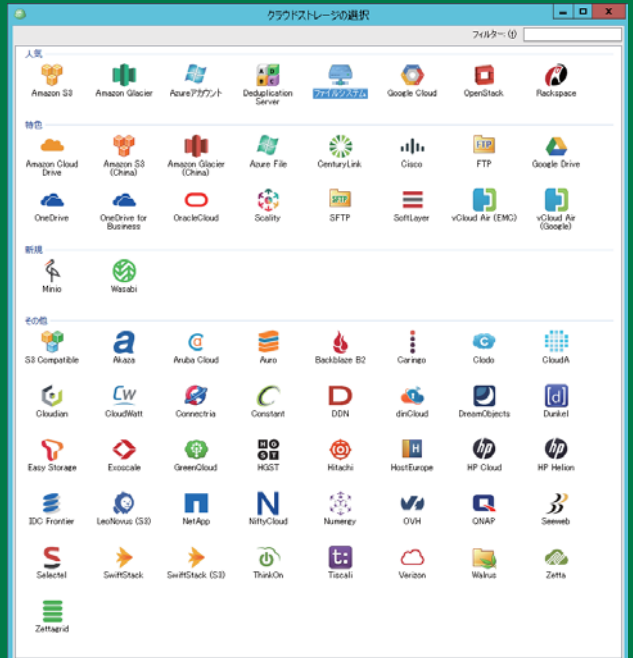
クラウドストレージの選択

フィルター: (f)

人気

Amazon S3
Amazon Glacier
Azureアカウント
Deduplication Server
ファイルシステム
Google Cloud
OpenStack
Rackspace

特色

Amazon Cloud Drive
Amazon S3 (China)
Amazon Glacier (China)
Azure File
CenturyLink
Cisco
FTP
Google Drive
OneDrive
OneDrive for Business
OracleCloud
Scality
SFTP
SoftLayer
vCloud Air (EMC)
vCloud Air (Google)

新規

Minio
Wasabi

その他

S3 Compatible
Akaza
Aruba Cloud
Auro
Backblaze B2
Caringo
Cledo
CloudA
Cloudian
CloudWatt
Connectria
Constant
DDN
dinCloud
DreamObjects
Dunkel
Easy Storage
Exoscale
GreenQloud
HGST
Hitachi
HostEurope
HP Cloud
HP Helion
IDC Frontier
LeoNovus (S3)
NetApp
NiftyCloud
Numergy
OVH
QNAP
Seeweb
Selectel
SwiftStack
SwiftStack (S3)
ThinkOn
Tiscali
Verizon
Walrus
Zetta
Zettagrid